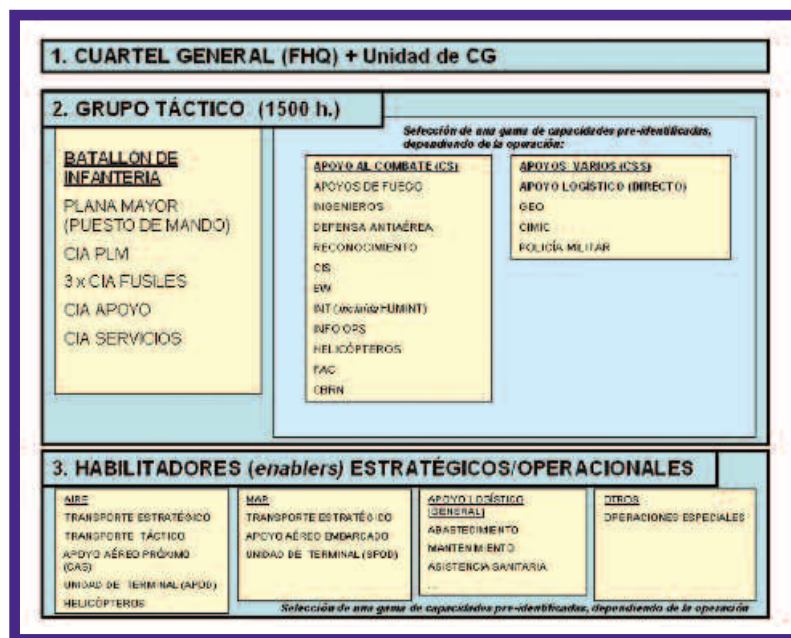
1. CUARTEL GENERAL (FHQ) + Unidad de CG

2. GRUPO TÁCTICO (1500 h.)

BATALLÓN DE INFANTERIA

PLANA MAYOR (PUESTO DE MANDO)

CIA PLM

3 x CIA FUSILES

CIA APOYO

CIA SERVICIOS

Selección de una gama de capacidades pre-identificadas, dependiendo de la operación:

APOYO AL COMBATE (CS)

APOYOS DE FUEGO

INGENIEROS

DEFENSA ANTIAÉREA

RECONOCIMIENTO

CIS

EW

INT (incluida HUMINT)

INFO OPS

HELICÓPTEROS

FAC

CBRN

APOYOS VARIOS (CSS)

APOYO LOGISTICO (DIRECTO)

GEO

CIMIC

POLICÍA MILITAR

3. HABILITADORES (enablers) ESTRATÉGICOS/OPERACIONALES

AIRE

TRANSPORTE ESTRATÉGICO

TRANSPORTE TÁCTICO

APOYO AÉREO PRÓXIMO (CAS)

UNIDAD DE TERMINAL (APOD)

HELICÓPTEROS

MAR

TRANSPORTE ESTRATÉGICO

APOYO AÉREO EMBARCADO

UNIDAD DE TERMINAL (SPOD)

APOYO LOGÍSTICO (GENERAL)

ABASTECIMIENTO

MANTENIMIENTO

ASISTENCIA SANITARIA

OTROS

OPERACIONES ESPECIALES

Selección de una gama de capacidades pre-identificadas, dependiendo de la operación